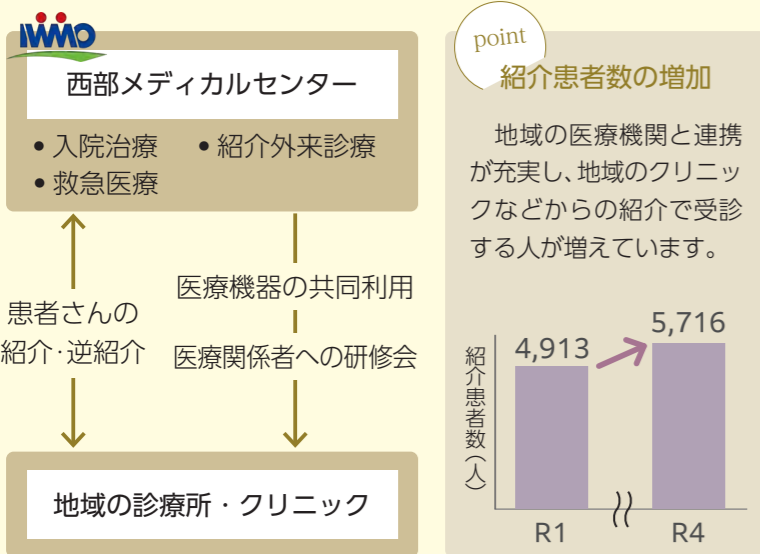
IMMO

西部メディカルセンター

• 入院治療 • 紹介外来診療
• 救急医療

患者さんの紹介·逆紹介

医療機器の共同利用

医療関係者への研修会

地域の診療所・クリニック

point

紹介患者数の増加

地域の医療機関と連携が充実し、地域のクリニックなどからの紹介で受診する人が増えています。

紹介患者数(人)

| 4,913 | 5,716 |
|---|---|
| R1 | R4 |